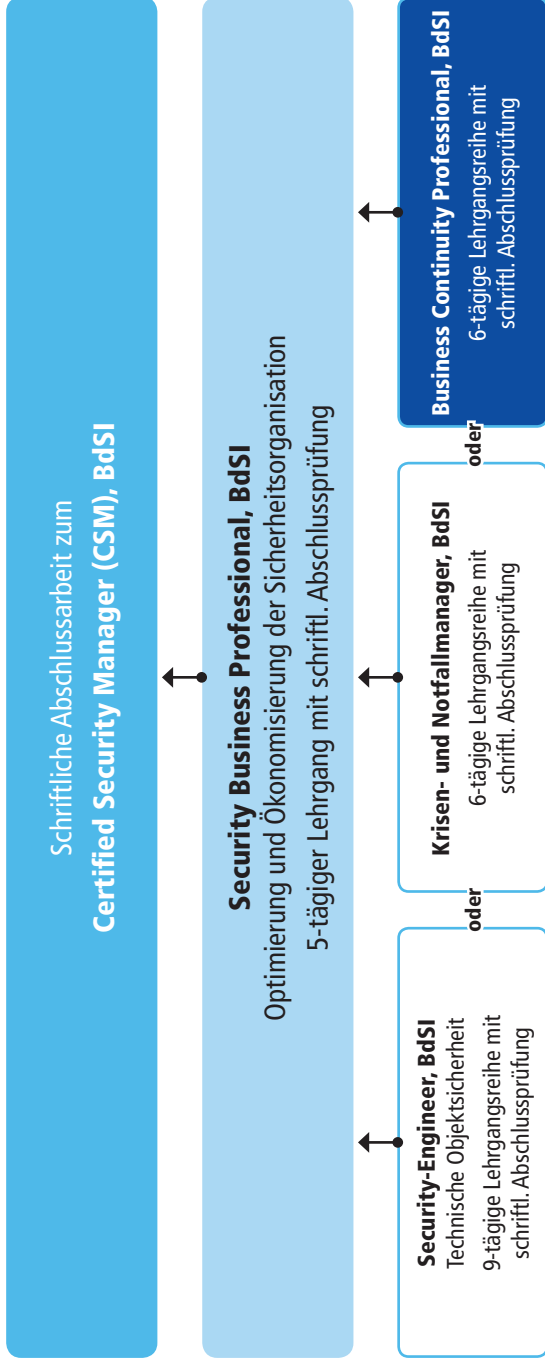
Schriftliche Abschlussarbeit zum
**Certified Security Manager (CSM), BdSI**

**Security Business Professional, BdSI**
Optimierung und Ökonomisierung der Sicherheitsorganisation
5-tägiger Lehrgang mit schriftl. Abschlussprüfung

**Security-Engineer, BdSI**
Technische Objektsicherheit
9-tägige Lehrgangsreihe mit schriftl. Abschlussprüfung

oder

**Krisen- und Notfallmanager, BdSI**
6-tägige Lehrgangsreihe mit schriftl. Abschlussprüfung

oder

**Business Continuity Professional, BdSI**
6-tägige Lehrgangsreihe mit schriftl. Abschlussprüfung